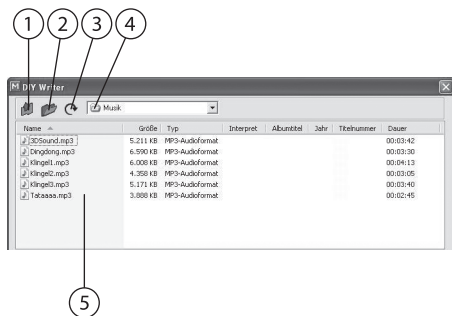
1 2 3 4

DIY Writer

Musik

| Name | Größe | Typ | Interpret | Albumtitel | Jahr | Titelnummer | Dauer |
|---|---|---|---|---|---|---|---|
| 3DSound.mp3 | 5.211 KB | MP3-Audioformat | | | | | 00:03:42 |
| Dingdong.mp3 | 6.590 KB | MP3-Audioformat | | | | | 00:03:30 |
| Klingel1.mp3 | 6.008 KB | MP3-Audioformat | | | | | 00:04:13 |
| Klingel2.mp3 | 4.358 KB | MP3-Audioformat | | | | | 00:03:05 |
| Klingel3.mp3 | 5.171 KB | MP3-Audioformat | | | | | 00:03:40 |
| Tataaaa.mp3 | 3.888 KB | MP3-Audioformat | | | | | 00:02:45 |

5